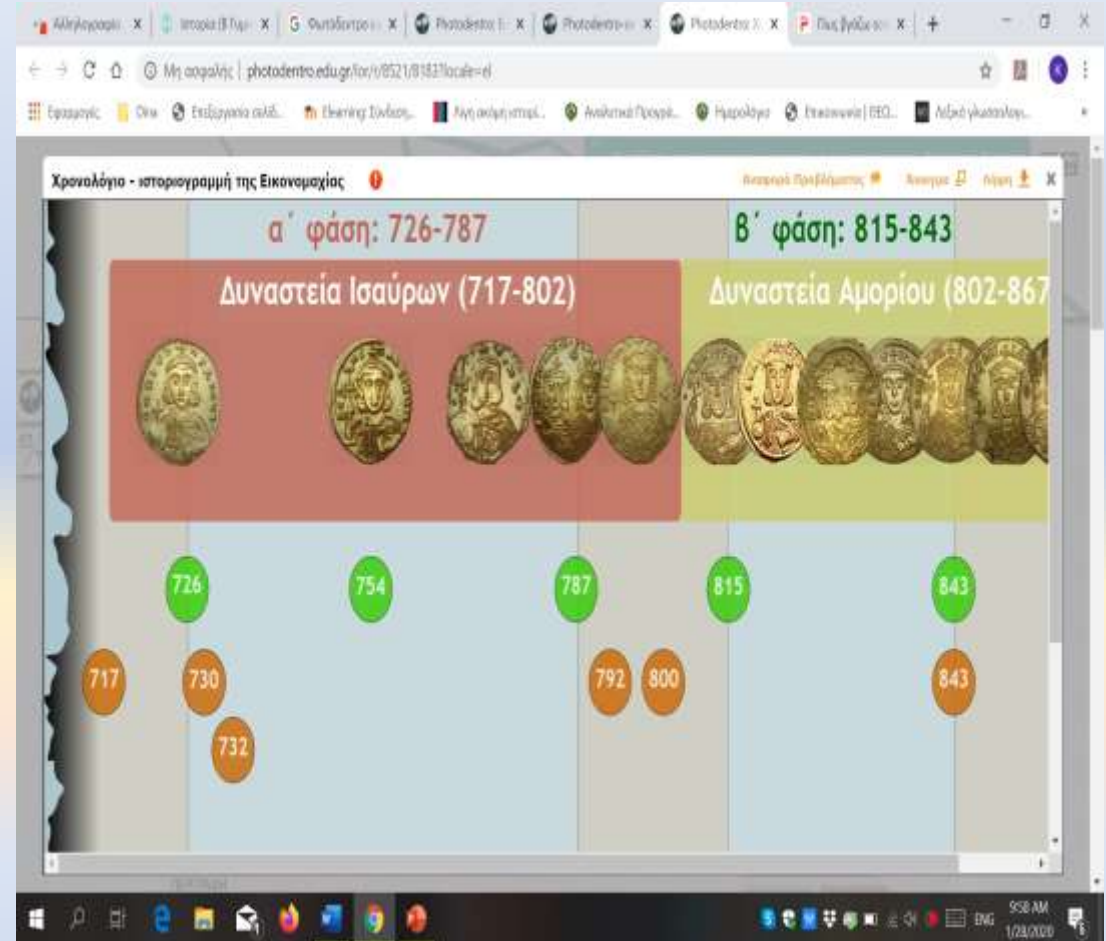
Αλληλογραφία | Ιστορία Β Γυμ | Φωτόδεντρο | Photodentro | Photodentro | Photodentro | Πως βγάζω

Μη ασφαλής | photodentro.edu.gr/lor/r/8521/8183?locale=el

Εφαρμογές | Ola | Επεξεργασία σελίδ... | Elearning: Σύνδεση... | Λύση ασκήσεων ιστορί... | Αναλυτικά Προγράμ... | Ημερολόγιο | Επικοινωνία | ΙΕΠ... | Λεξικό γλωσσολογ...

Χρονολόγιο - ιστοριογραμμή της Εικονομαχίας

Αναφορά Προβλήματος | Ανοιγμα | Λήψη

α΄ φάση: 726-787

Β΄ φάση: 815-843

Δυναστεία Ισαύρων (717-802)

Δυναστεία Αμορίου (802-867

726

754

787

815

843

717

730

792

800

843

732

ENG 9:58 AM 1/28/2020